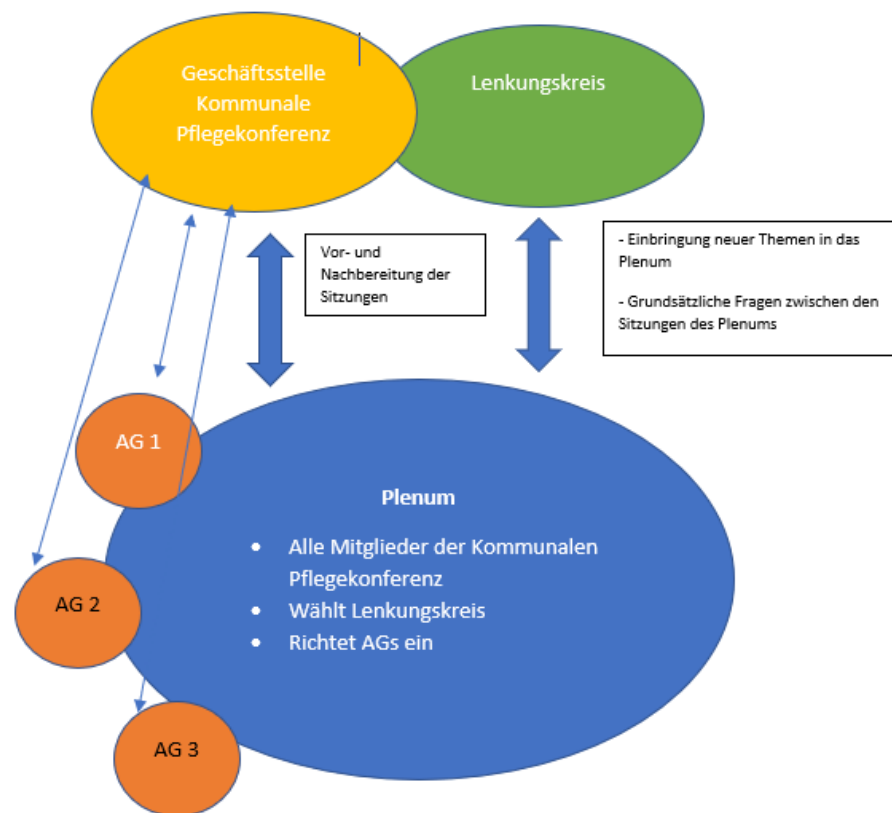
Geschäftsstelle Kommunale Pflegekonferenz

Lenkungskreis

Vor- und Nachbereitung der Sitzungen

- Einbringung neuer Themen in das Plenum

- Grundsätzliche Fragen zwischen den Sitzungen des Plenums

AG 1

AG 2

AG 3

Plenum

- Alle Mitglieder der Kommunalen Pflegekonferenz
- Wählt Lenkungskreis
- Richtet AGs ein